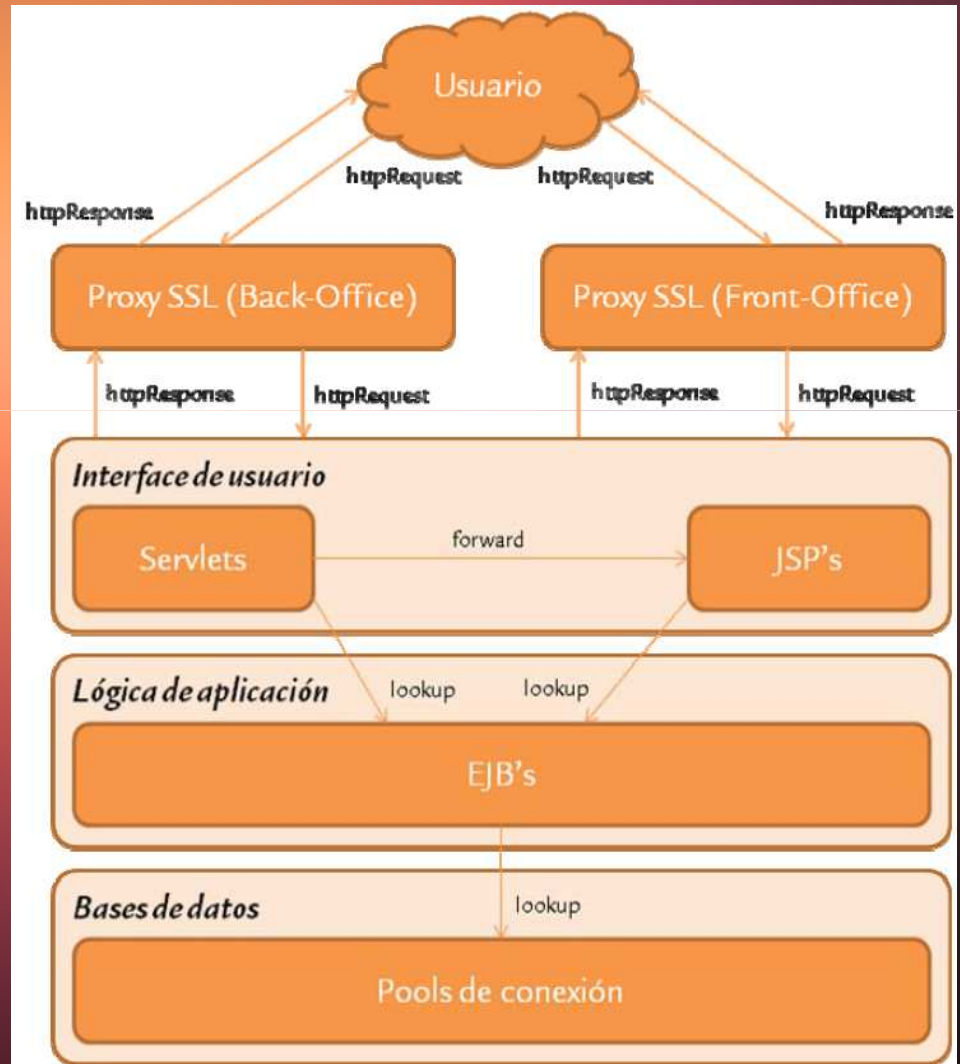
Usuario

httpResponse

httpRequest

httpRequest

httpResponse

Proxy SSL (Back-Office)

Proxy SSL (Front-Office)

httpResponse

httpRequest

httpResponse

httpRequest

Interface de usuario

Servlets

forward

JSP's

Lógica de aplicación

lookup

lookup

EJB's

Bases de datos

lookup

Pools de conexión